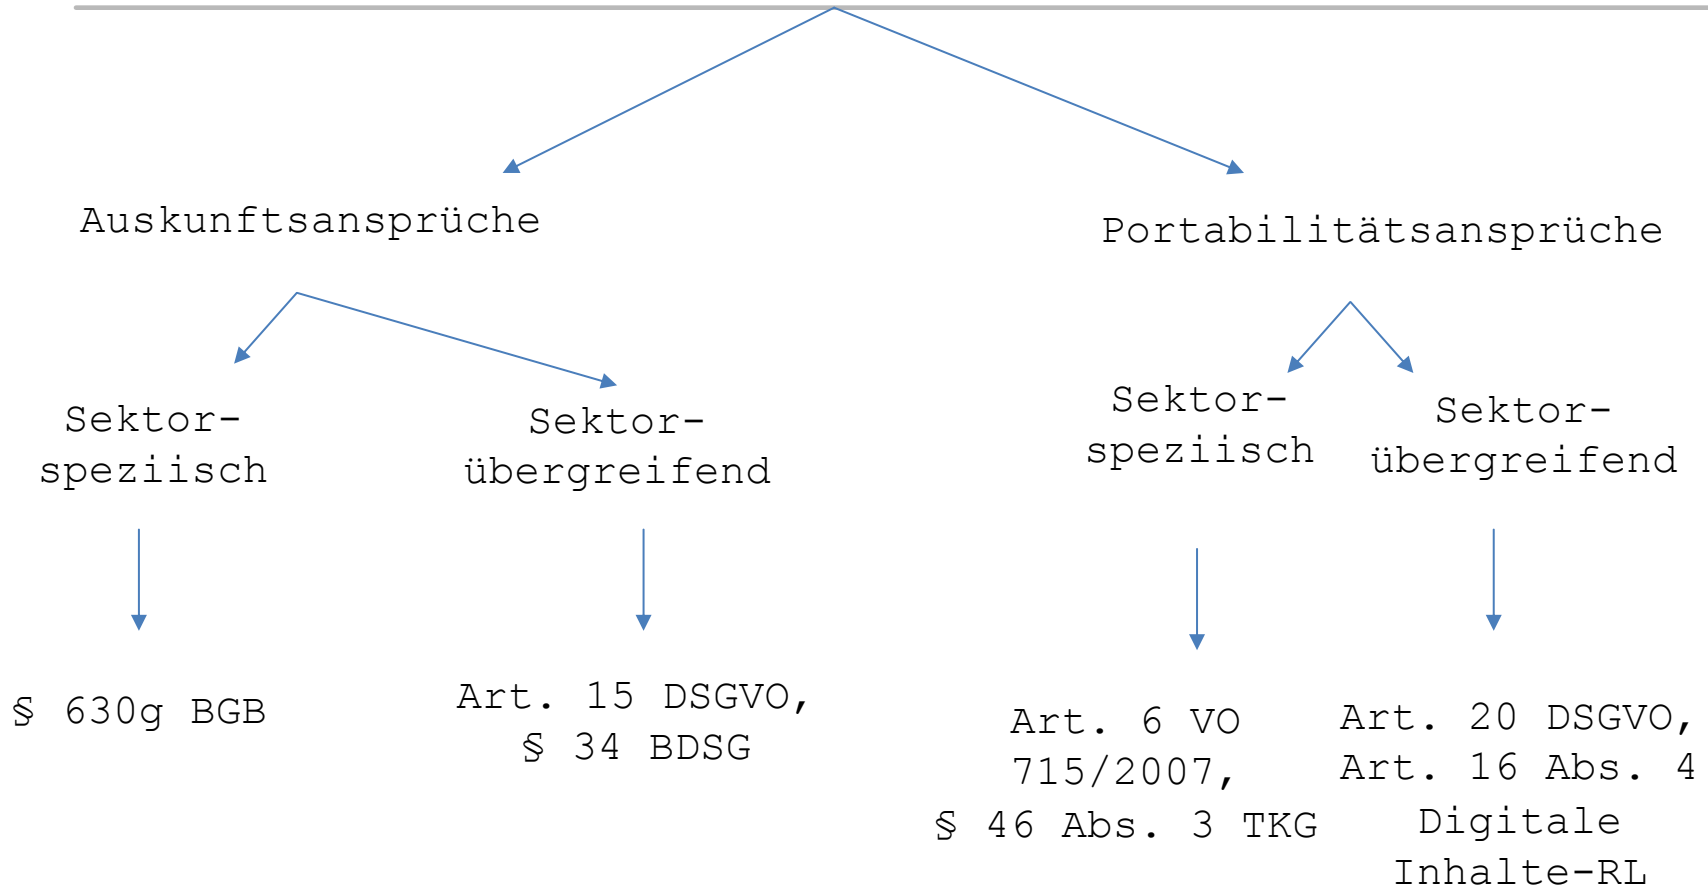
Auskunftsansprüche

Portabilitätsansprüche

Sektor-
speziisch

Sektor-
übergreifend

Sektor-
speziisch

Sektor-
übergreifend

§ 630g BGB

Art. 15 DSGVO,
§ 34 BDSG

Art. 6 VO
715/2007,
§ 46 Abs. 3 TKG

Art. 20 DSGVO,
Art. 16 Abs. 4
Digitale
Inhalte-RL